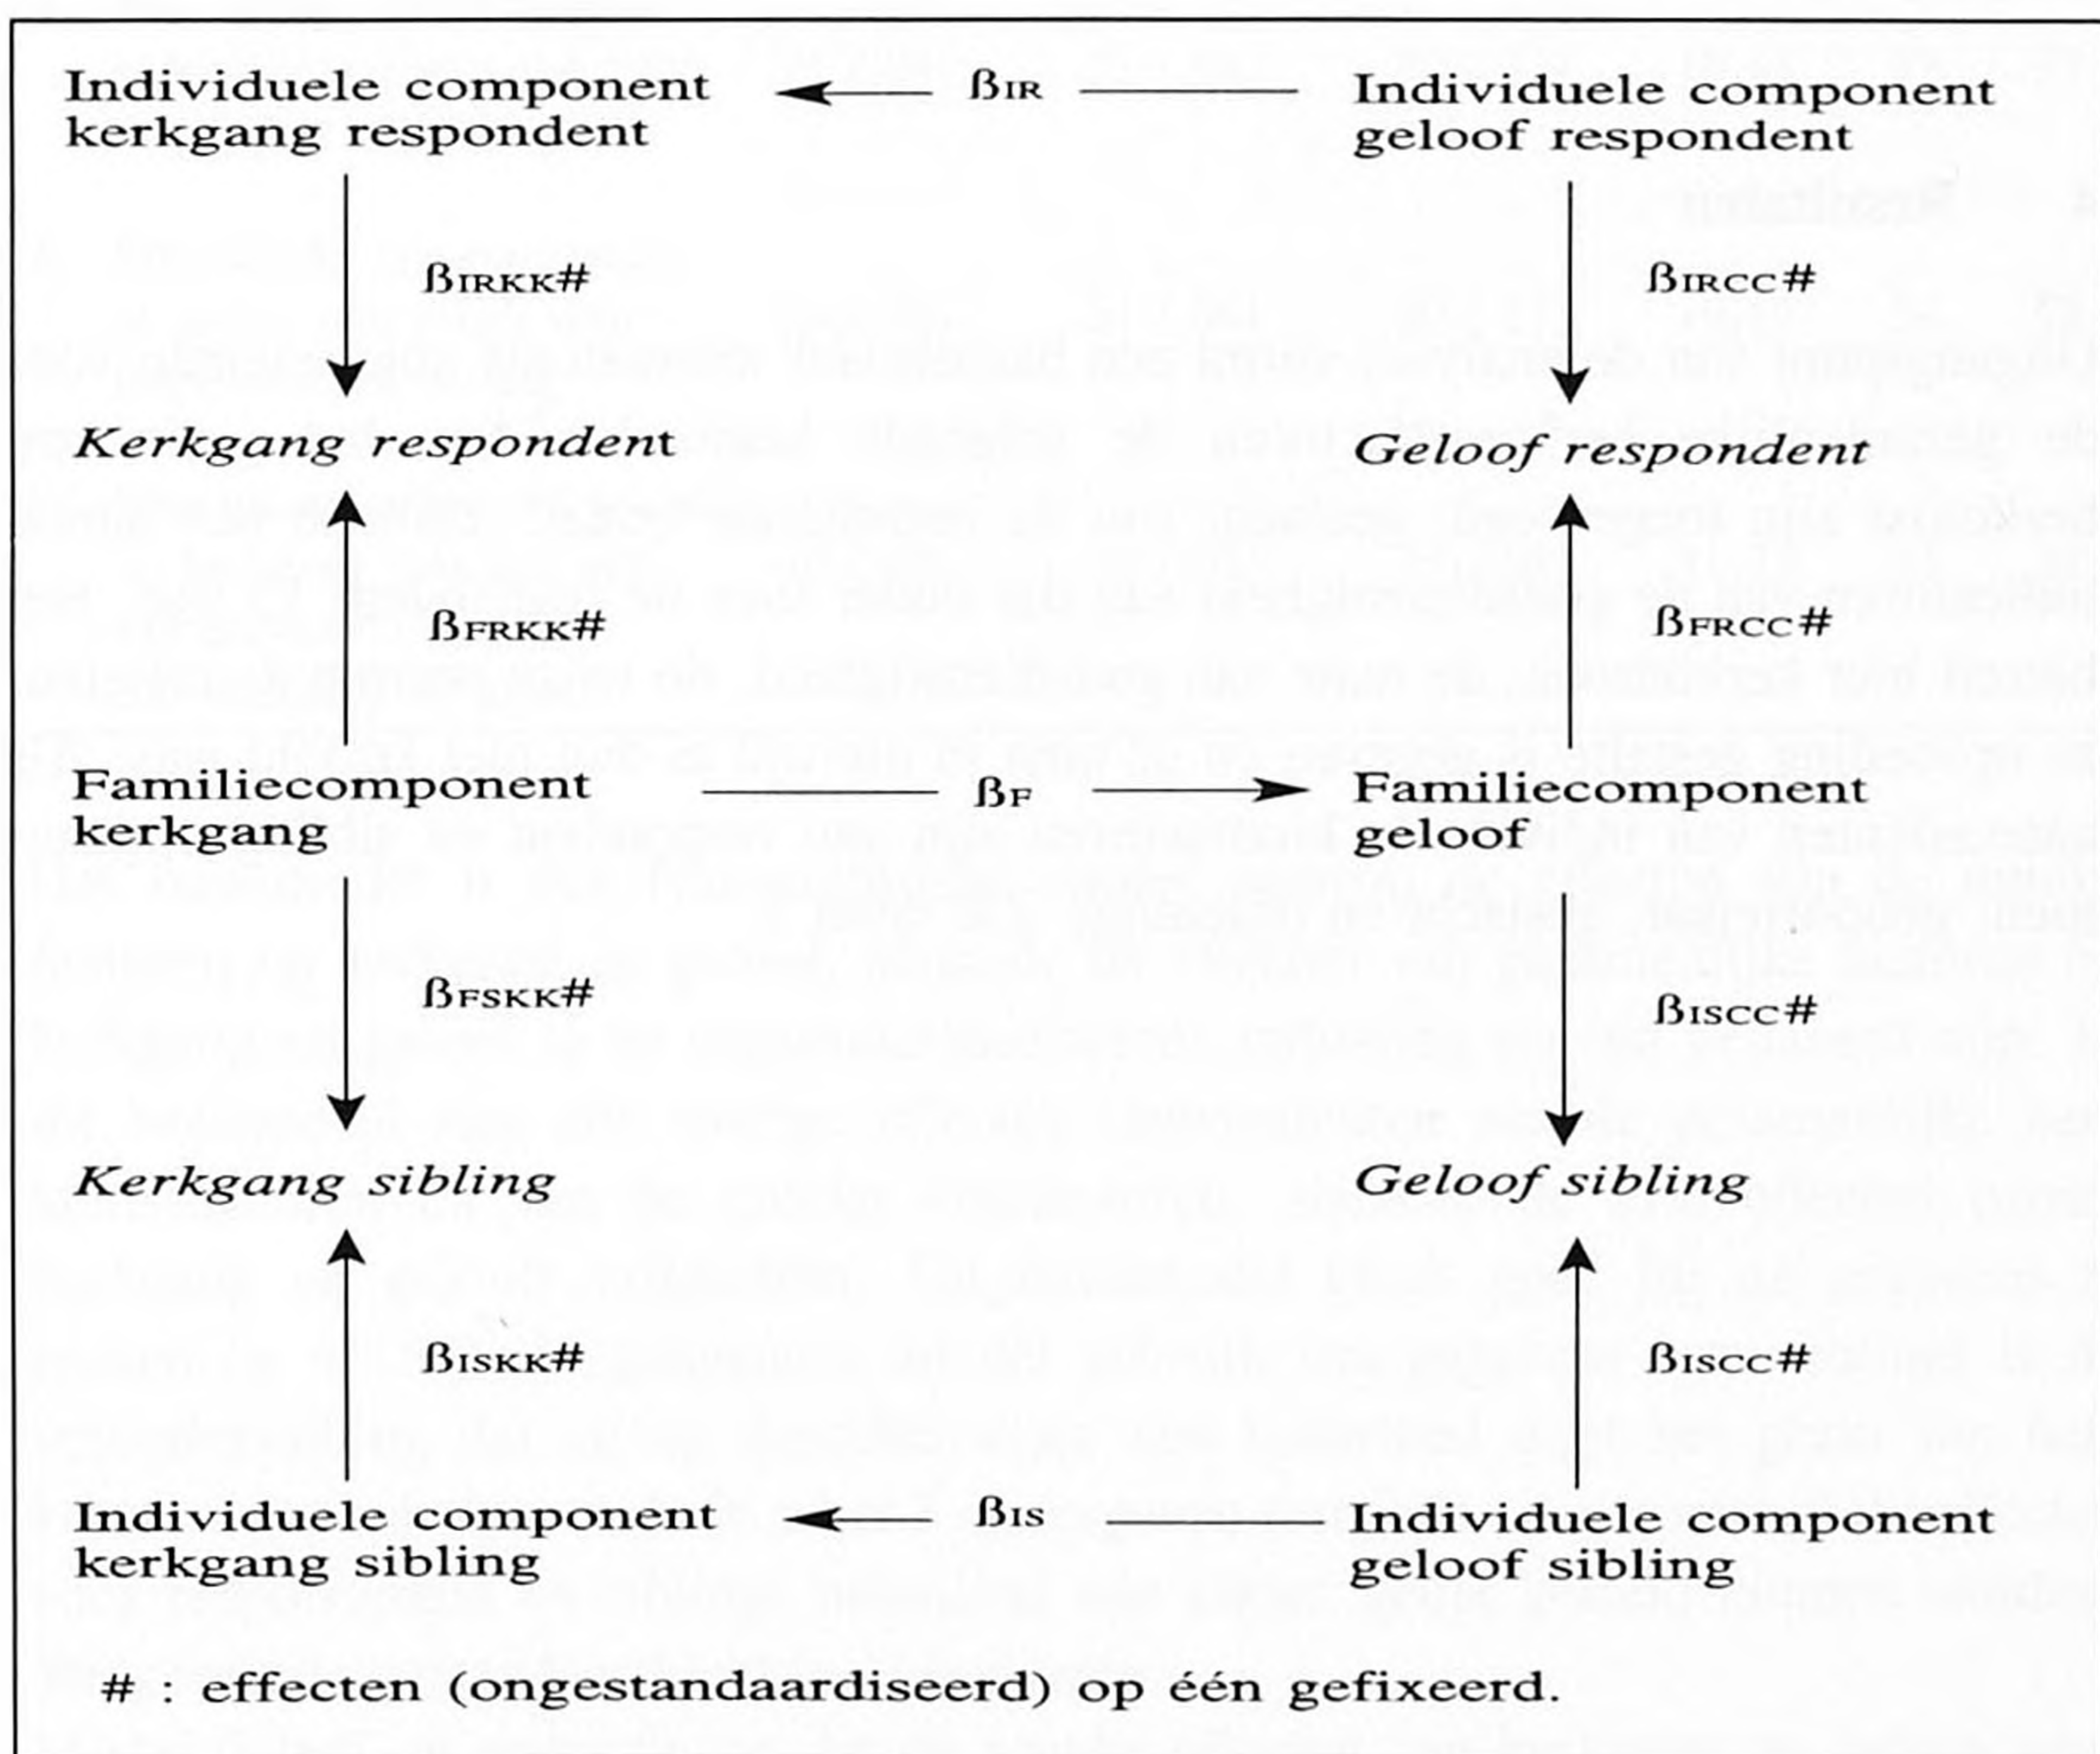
Individuele component kerkgang respondent

$\beta_{IR}$

Individuele component geloof respondent

$\beta_{IRKK}$#

$\beta_{IRCC}$#

*Kerkgang respondent*

*Geloof respondent*

$\beta_{FRKK}$#

$\beta_{FRCC}$#

Familiecomponent kerkgang

$\beta_{F}$

Familiecomponent geloof

$\beta_{FSKK}$#

$\beta_{ISCC}$#

*Kerkgang sibling*

*Geloof sibling*

$\beta_{ISKK}$#

$\beta_{ISCC}$#

Individuele component kerkgang sibling

$\beta_{IS}$

Individuele component geloof sibling

# : effecten (ongestandaardiseerd) op één gefixeerd.